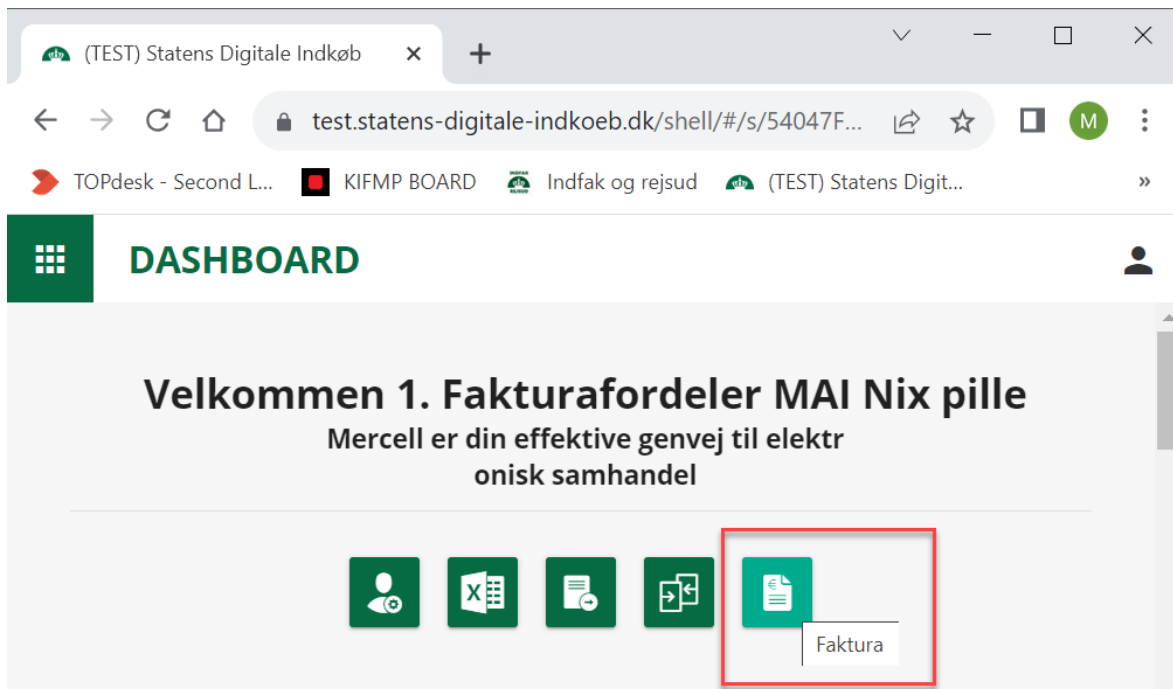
(TEST) Statens Digitale Indkøb ×
+
test.statens-digitale-indkoeb.dk/shell/#/s/54047F...
M
TOPdesk - Second L... KIFMP BOARD Indfak og rejsud (TEST) Statens Digit...
»
DASHBOARD
Velkommen 1. Fakturafordeler MAI Nix pille
Mercell er din effektive genvej til elektr
onisk samhandel
Faktura